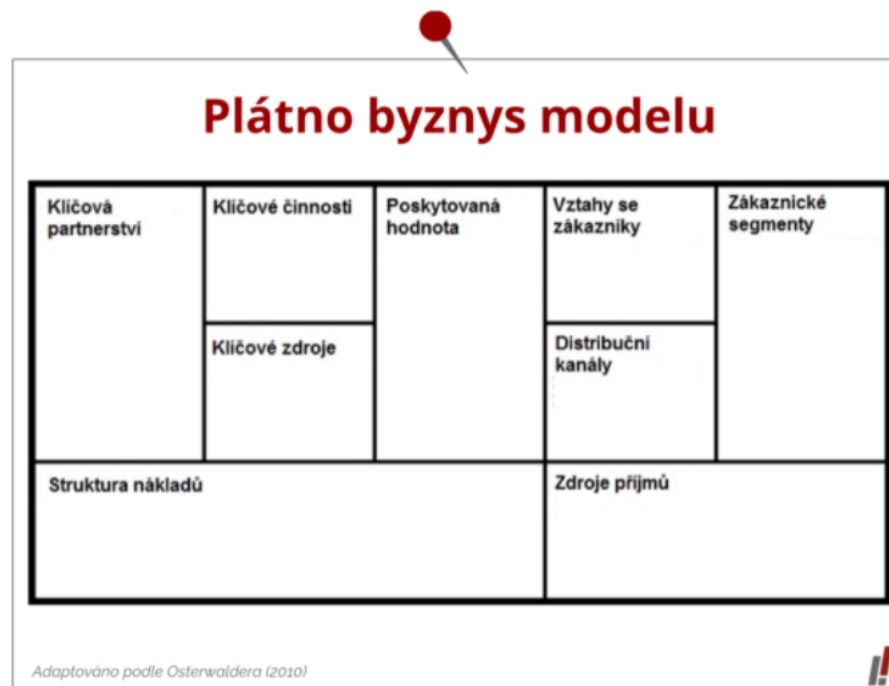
Plátno byznys modelu

Klíčová partnerství

Klíčové činnosti

Klíčové zdroje

Poskytovaná hodnota

Vztahy se zákazníky

Distribuční kanály

Zákaznické segmenty

Struktura nákladů

Zdroje příjmů

Adaptováno podle Osterwaldera (2010)